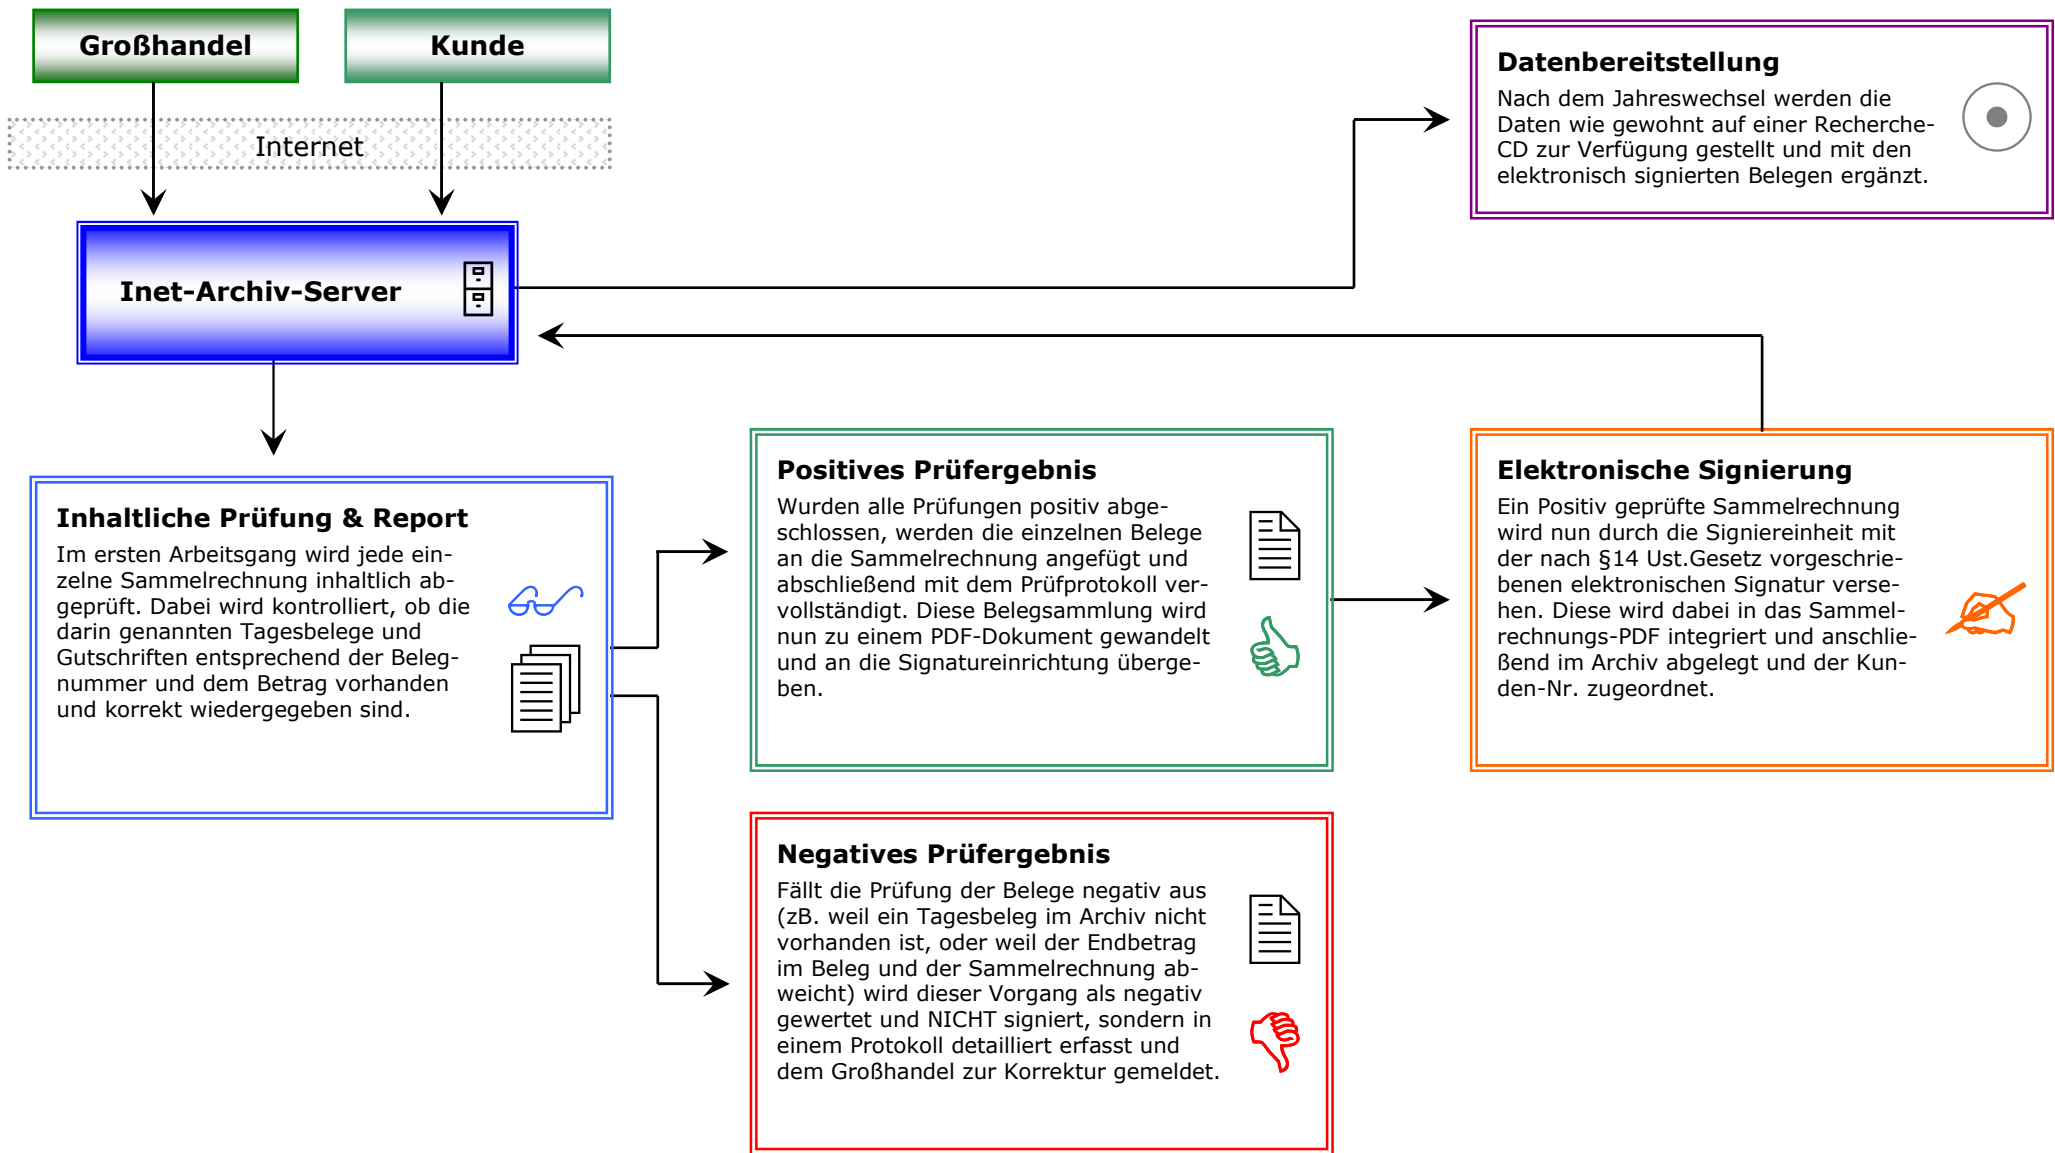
Großhandel

Kunde

Internet

Inet-Archiv-Server

Datenbereitstellung
Nach dem Jahreswechsel werden die Daten wie gewohnt auf einer Recherche-CD zur Verfügung gestellt und mit den elektronisch signierten Belegen ergänzt.

Inhaltliche Prüfung & Report
Im ersten Arbeitsgang wird jede einzelne Sammelrechnung inhaltlich abgeprüft. Dabei wird kontrolliert, ob die darin genannten Tagesbelege und Gutschriften entsprechend der Belegnummer und dem Betrag vorhanden und korrekt wiedergegeben sind.

Positives Prüfergebnis
Wurden alle Prüfungen positiv abgeschlossen, werden die einzelnen Belege an die Sammelrechnung angefügt und abschließend mit dem Prüfprotokoll vervollständigt. Diese Belegsammlung wird nun zu einem PDF-Dokument gewandelt und an die Signatureinrichtung übergeben.

Elektronische Signierung
Ein Positiv geprüfte Sammelrechnung wird nun durch die Signiereinheit mit der nach §14 Ust.Gesetz vorgeschriebenen elektronischen Signatur versehen. Diese wird dabei in das Sammelrechnungs-PDF integriert und anschließend im Archiv abgelegt und der Kunden-Nr. zugeordnet.

Negatives Prüfergebnis
Fällt die Prüfung der Belege negativ aus (zB. weil ein Tagesbeleg im Archiv nicht vorhanden ist, oder weil der Endbetrag im Beleg und der Sammelrechnung abweicht) wird dieser Vorgang als negativ gewertet und NICHT signiert, sondern in einem Protokoll detailliert erfasst und dem Großhandel zur Korrektur gemeldet.